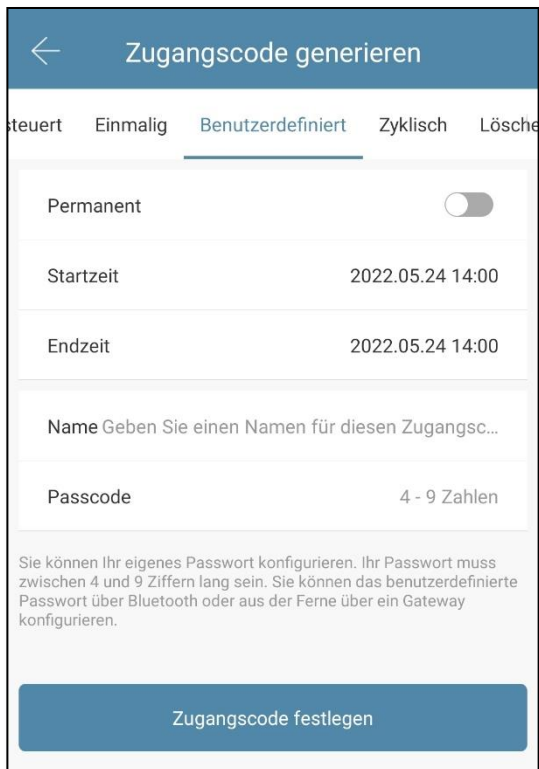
Zugangscode generieren

steuert Einmalig Benutzerdefiniert Zyklisch Lösche

Permanent

Startzeit 2022.05.24 14:00

Endzeit 2022.05.24 14:00

Name Geben Sie einen Namen für diesen Zugangsc...

Passcode 4 - 9 Zahlen

Sie können Ihr eigenes Passwort konfigurieren. Ihr Passwort muss zwischen 4 und 9 Ziffern lang sein. Sie können das benutzerdefinierte Passwort über Bluetooth oder aus der Ferne über ein Gateway konfigurieren.

Zugangscode festlegen